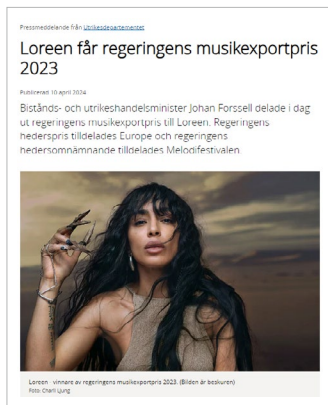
Pressmeddelande från Utrikesdepartementet

Loreen får regeringens musikexportpris 2023

Publicerad 10 april 2024

Bistånds- och utrikeshandelsminister Johan Forssell delade i dag ut regeringens musikexportpris till Loreen. Regeringens hederspris tilldelades Europe och regeringens hedersomnämnande tilldelades Melodifestivalen.

Loreen - vinnare av regeringens musikexportpris 2023. (Bilden är beskuren)
Foto: Charli Ljung